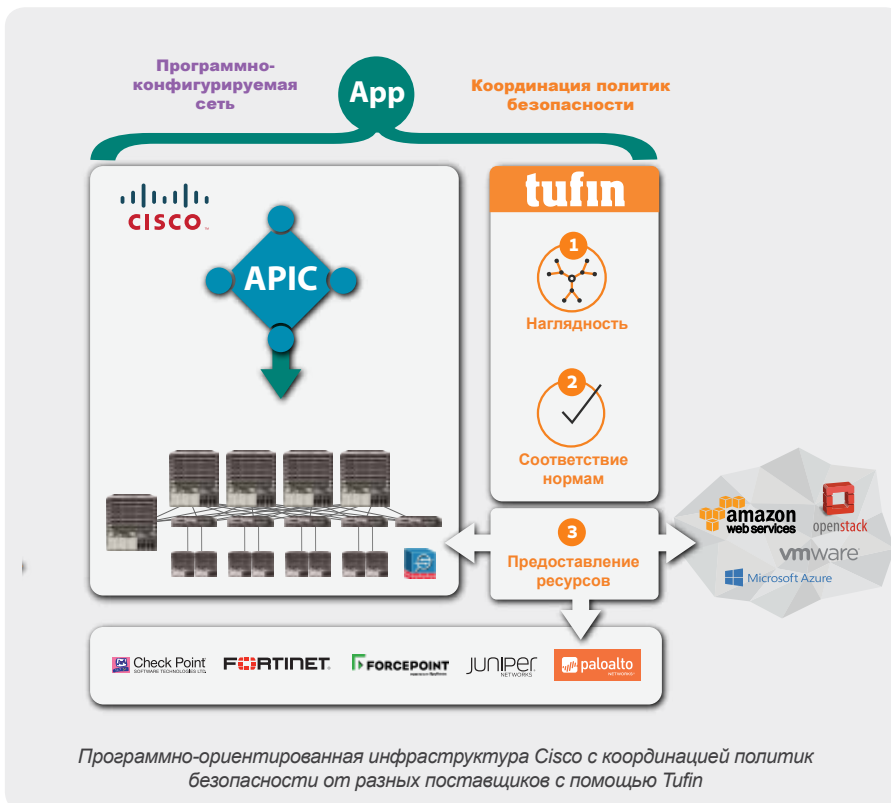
Программно-конфигурируемая сеть

App

Координация политик безопасности

CISCO

APIC

tufin

1

Наглядность

2

Соответствие нормам

3

Предоставление ресурсов

amazon web services

openstack

vmware

Microsoft Azure

Check Point SOFTWARE TECHNOLOGIES LTD.

FORTINET

FORCEPOINT

JUNIPER NETWORKS

paloalto NETWORKS

Программно-ориентированная инфраструктура Cisco с координацией политик безопасности от разных поставщиков с помощью Tufin